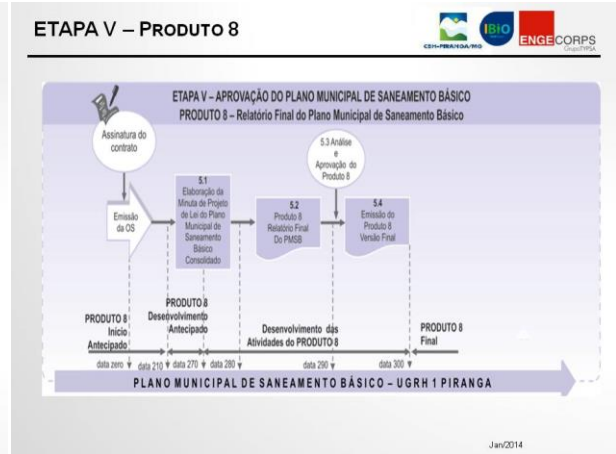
ETAPA V – PRODUTO 8

CBH-PIRANGA/MG IBIO ENGECORPS Grupo TYPSA

ETAPA V – APROVAÇÃO DO PLANO MUNICIPAL DE SANEAMENTO BÁSICO
PRODUTO 8 – Relatório Final do Plano Municipal de Saneamento Básico

Assinatura do contrato

5.3 Análise e Aprovação do Produto 8

Emissão da OS

5.1 Elaboração da Minuta de Projeto de Lei do Plano Municipal de Saneamento Básico Consolidado

5.2 Produto 8 Relatório Final Do PMSB

5.4 Emissão do Produto 8 Versão Final

PRODUTO 8 Início Antecipado

PRODUTO 8 Desenvolvimento Antecipado

Desenvolvimento das Atividades do PRODUTO 8

PRODUTO 8 Final

data zero data 210 data 270 data 280 data 290 data 300

PLANO MUNICIPAL DE SANEAMENTO BÁSICO – UGRH 1 PIRANGA

Jan/2014